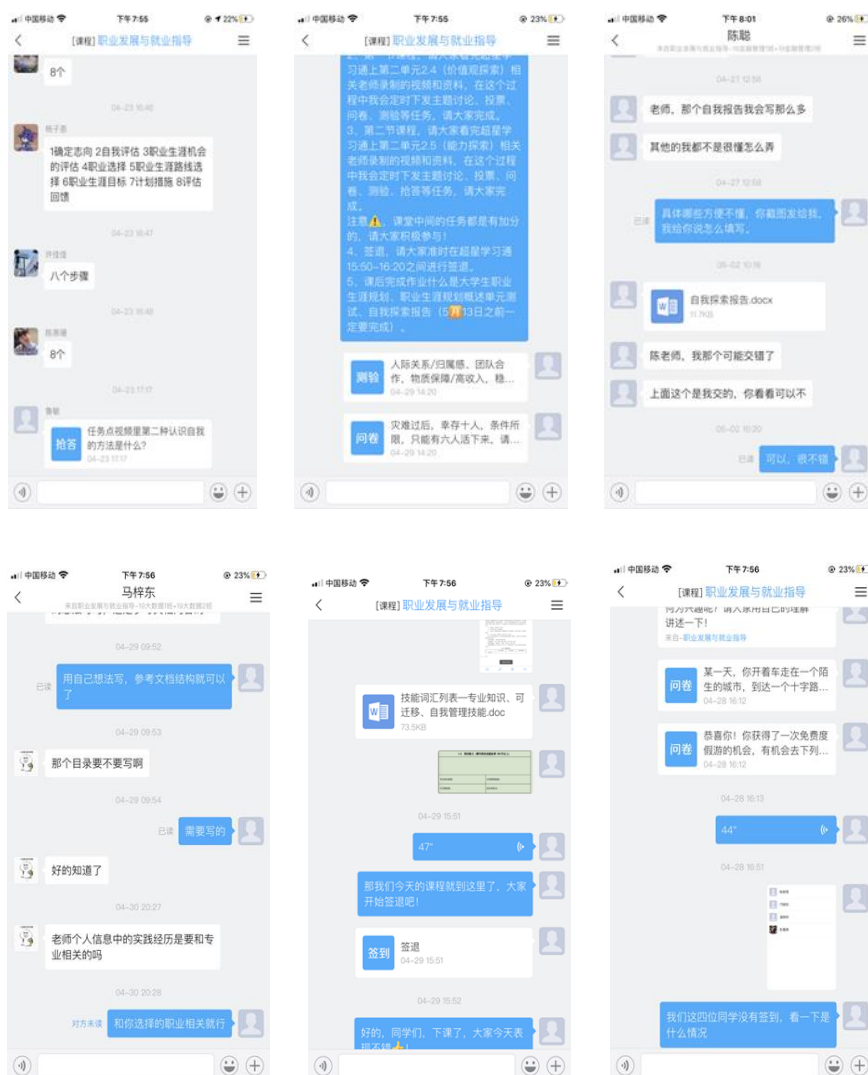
中国移动 下午7:55 22%
[课程]职业发展与就业指导

8个

04-23 16:46

杨子豪
1确定志向 2自我评估 3职业生涯机会的评估 4职业选择 5职业生涯路线选择 6职业生涯目标 7计划措施 8评估回馈

04-23 16:47

许佳强
八个步骤

04-23 16:48

陈美丽
8个

04-23 17:17

鲁敏
抢答 任务点视频里第二种认识自我的方法是什么?
04-23 17:17

中国移动 下午7:55 23%
[课程]职业发展与就业指导

习通上第二单元2.4（价值观探索）相关老师录制的视频和资料，在这个过程中我会定时下发主题讨论、投票、问卷、测验等任务，请大家完成。
3、第二节课程，请大家观看超星学习通上第二单元2.5（能力探索）相关老师录制的视频和资料，在这个过程中我会定时下发主题讨论、投票、问卷、测验、抢答等任务，请大家完成。
注意⚠️，课堂中间的任务都是有加分的，请大家积极参与！
4、签退，请大家准时在超星学习通15:50-16:20之间进行签退。
5、课后完成作业什么是大学生职业生涯规划、职业生涯规划概述单元测试、自我探索报告（5月13日之前一定要完成）。

测验 人际关系/归属感、团队合作、物质保障/高收入、稳...
04-29 14:20

问卷 灾难过后，幸存十人，条件所限，只能有六人活下来。请...
04-29 14:20

中国移动 下午8:01 26%
陈聪
来自职业发展与就业指导-19级新闻管理1班+19级新闻管理2班

04-21 12:56

老师，那个自我报告我会写那么多

其他的我都不是很懂怎么弄

04-27 10:58

已读 具体哪些方便不懂，你截图发给我，我给你说怎么填写。

05-02 10:19

自我探索报告.docx
11.7KB

陈老师，我那个可能交错了

上面这个是我交的，你看看可以不

05-02 16:30

已读 可以，很不错

中国移动 下午7:56 23%
马梓东
来自职业发展与就业指导-19级新闻1班+19级新闻2班

04-29 09:52

已读 用自己想法写，参考文档结构就可以了

04-29 09:53

那个目录要不要写啊

04-29 09:54

已读 需要写的

好的知道了

04-30 20:27

老师个人信息中的实践经历是要和专业相关的吗

04-30 20:28

对方未读 和你选择的职业相关就行

中国移动 下午7:56 23%
[课程]职业发展与就业指导

技能词汇列表一专业知识、可迁移、自我管理技能.doc
73.5KB

04-29 15:51

47"

那我们今天的课程就到这里了，大家开始签退吧!

签到 签退
04-29 15:51

04-29 15:52

好的，同学们，下课了，大家今天表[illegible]

中国移动 下午7:56 23%
[课程]职业发展与就业指导

何为共融呢？请大家用自己的理解讲述一下!
来自-职业发展与就业指导

问卷 某一天，你开着车走在一个陌生的城市，到达一个十字路...
04-28 16:12

问卷 恭喜你！你获得了一次免费度假游的机会，有机会去下列...
04-28 16:12

04-28 16:13

44"

04-28 16:51

我们这四位同学没有签到，看一下是什么情况